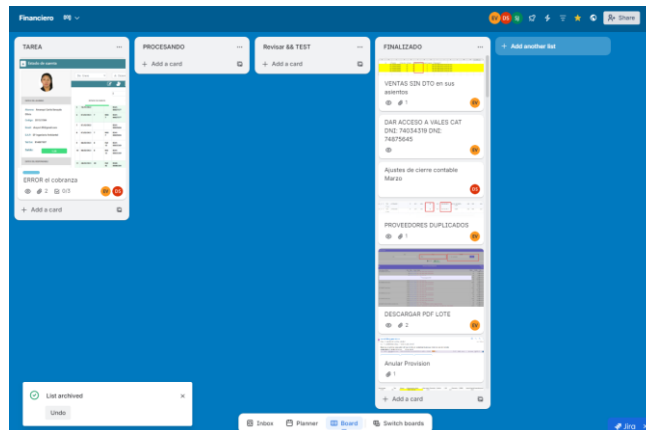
Financiero

Share

TAREA

ERROR el cobranza

2 0/5

+ Add a card

PROCESANDO

+ Add a card

Revisar && TEST

+ Add a card

FINALIZADO

VENTAS SIN DTO en sus asientos

1

DAR ACCESO A VALES CAT DNI: 74034319 DNI: 74875645

Ajustes de cierre contable Marzo

PROVEEDORES DUPLICADOS

1

DESCARGAR PDF LOTE

2

Anular Provision

1

+ Add a card

+ Add another list

List archived

Undo

Inbox Planner Board Switch boards

Jira